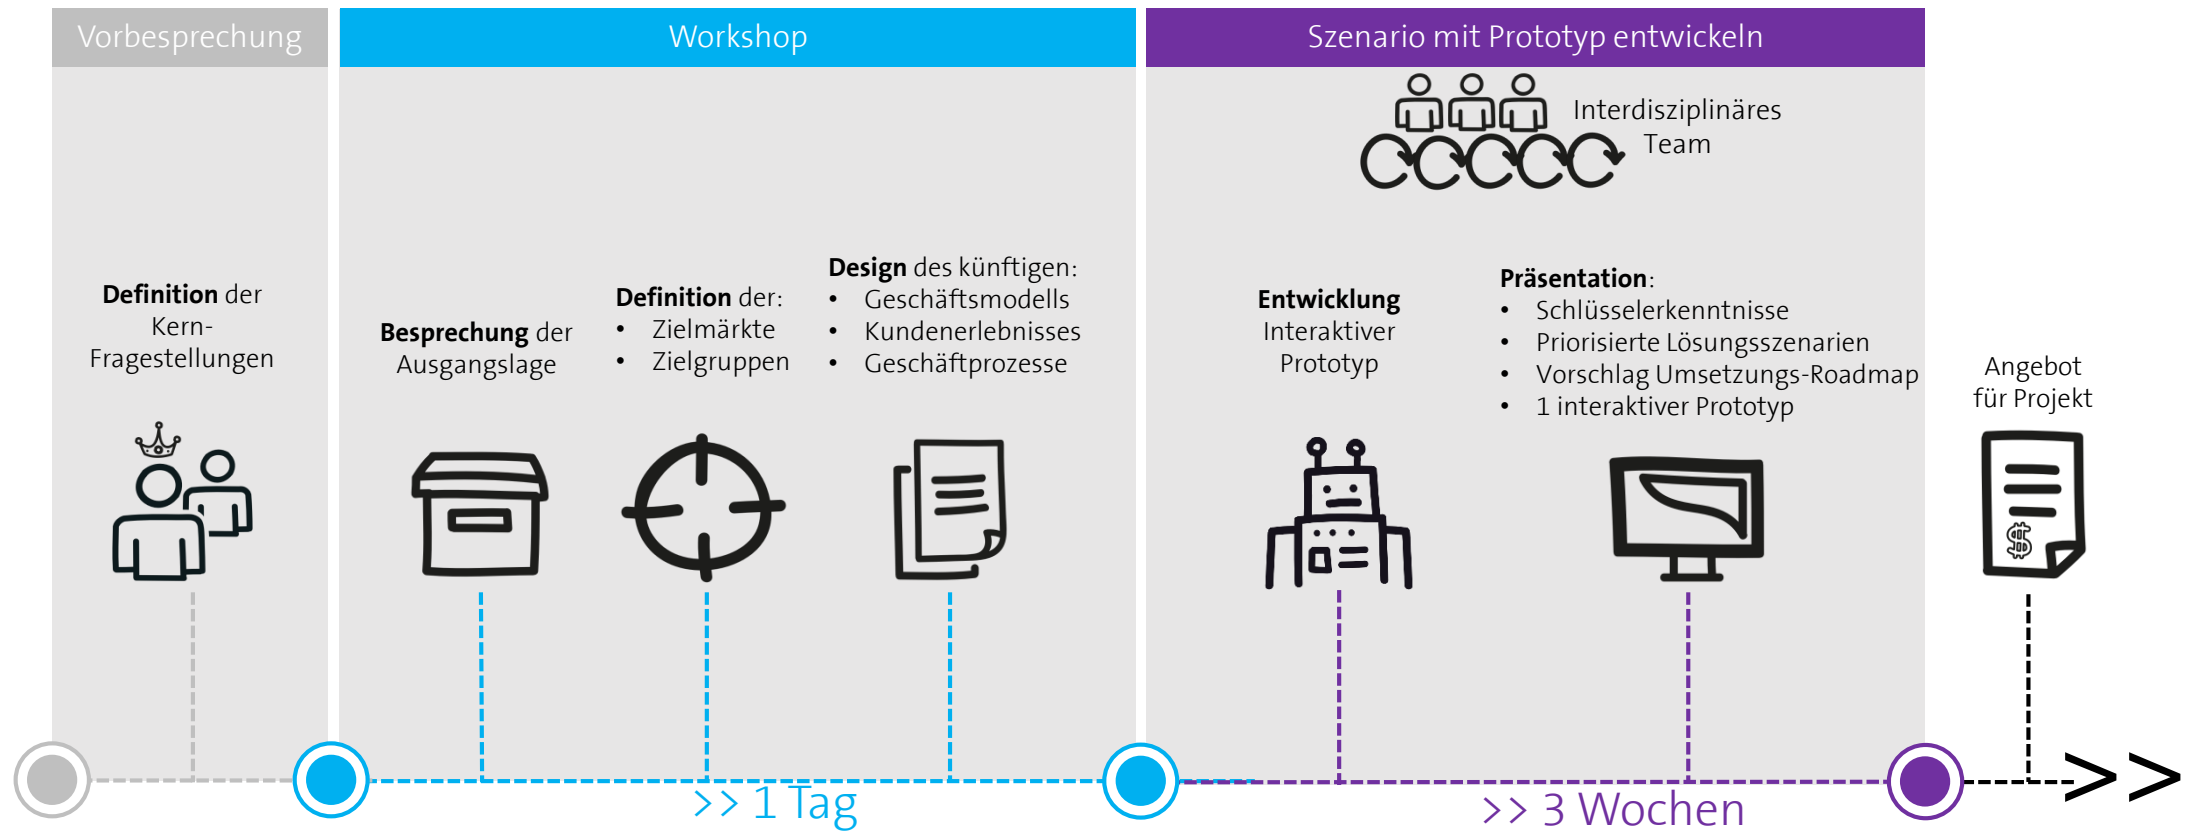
Vorbesprechung

Workshop

Szenario mit Prototyp entwickeln

Interdisziplinäres Team

**Definition** der Kern-Fragestellungen

**Besprechung** der Ausgangslage

**Definition** der:
- Zielmärkte
- Zielgruppen

**Design** des künftigen:
- Geschäftsmodells
- Kundenerlebnisses
- Geschäftprozesse

**Entwicklung** Interaktiver Prototyp

**Präsentation**:
- Schlüsselerkenntnisse
- Priorisierte Lösungsszenarien
- Vorschlag Umsetzungs-Roadmap
- 1 interaktiver Prototyp

Angebot für Projekt

>> 1 Tag

>> 3 Wochen